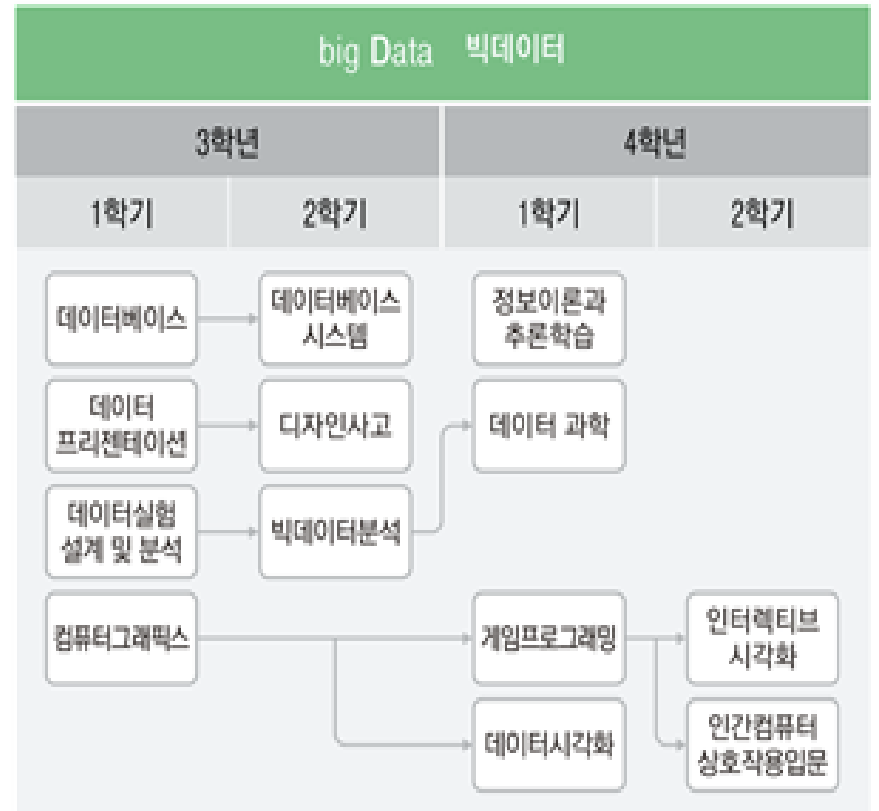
big Data 빅데이터

| 3학년 | | 4학년 | |
|---|---|---|---|
| 1학기 | 2학기 | 1학기 | 2학기 |

데이터베이스

데이터베이스 시스템

정보이론과 추론학습

데이터 프리젠테이션

디자인사고

데이터 과학

데이터실험 설계 및 분석

빅데이터분석

컴퓨터그래픽스

게임프로그래밍

인터렉티브 시각화

데이터시각화

인간컴퓨터 상호작용입문